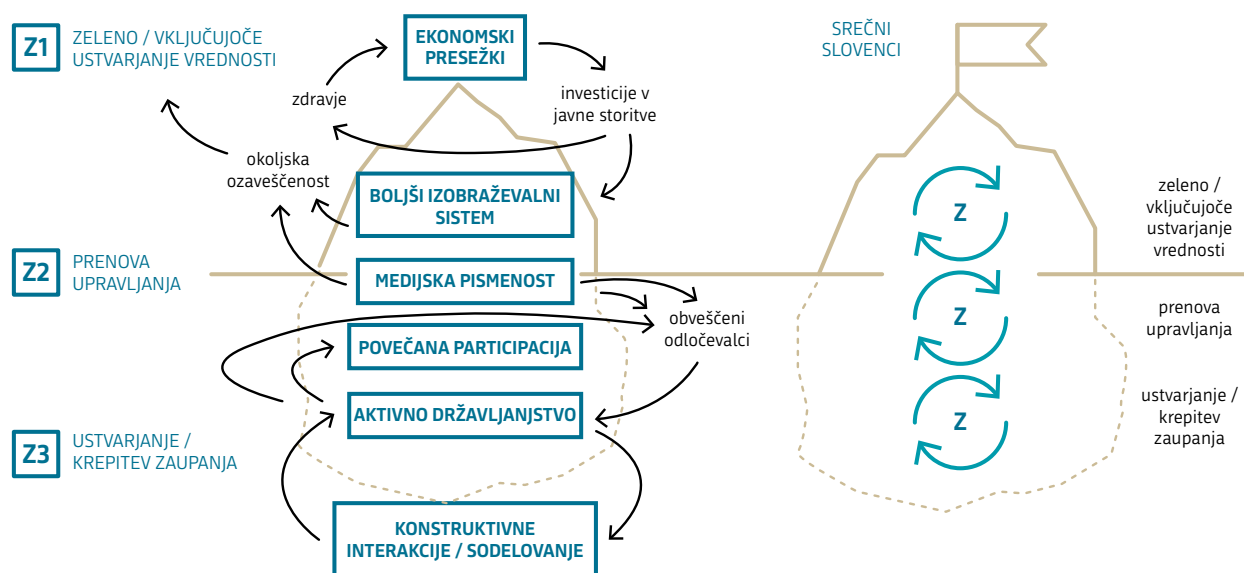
Z1 ZELENO / VKLJUČUJOČE USTVARJANJE VREDNOSTI

Z2 PRENOVA UPRAVLJANJA

Z3 USTVARJANJE / KREPITEV ZAUPANJA

EKONOMSKI PRESEŽKI

zdravje

investicije v javne storitve

okoljska ozaveščenost

BOLJŠI IZOBRAŽEVALNI SISTEM

MEDIJSKA PISMENOST

obveščeni odločevalci

POVEČANA PARTICIPACIJA

AKTIVNO DRŽAVLJANJSTVO

KONSTRUKTIVNE INTERAKCIJE / SODELOVANJE

SREČNI SLOVENCI

Z

Z

Z

zeleno / vključujoče ustvarjanje vrednosti

prenova upravljanja

ustvarjanje / krepitev zaupanja